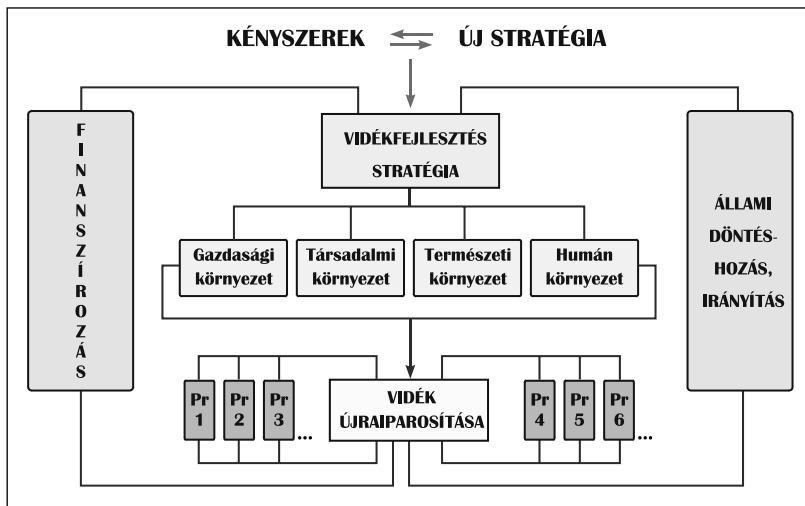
KÉNYSZEREK ⇄ ÚJ STRATÉGIA

FINANSZÍROZÁS

VIDÉKFEJLESZTÉS STRATÉGIA

ÁLLAMI DÖNTÉS-HOZÁS, IRÁNYÍTÁS

Gazdasági környezet

Társadalmi környezet

Természeti környezet

Humán környezet

Pr 1

Pr 2

Pr 3

...

VIDÉK ÚJRAIPAROSÍTÁSA

Pr 4

Pr 5

Pr 6

...